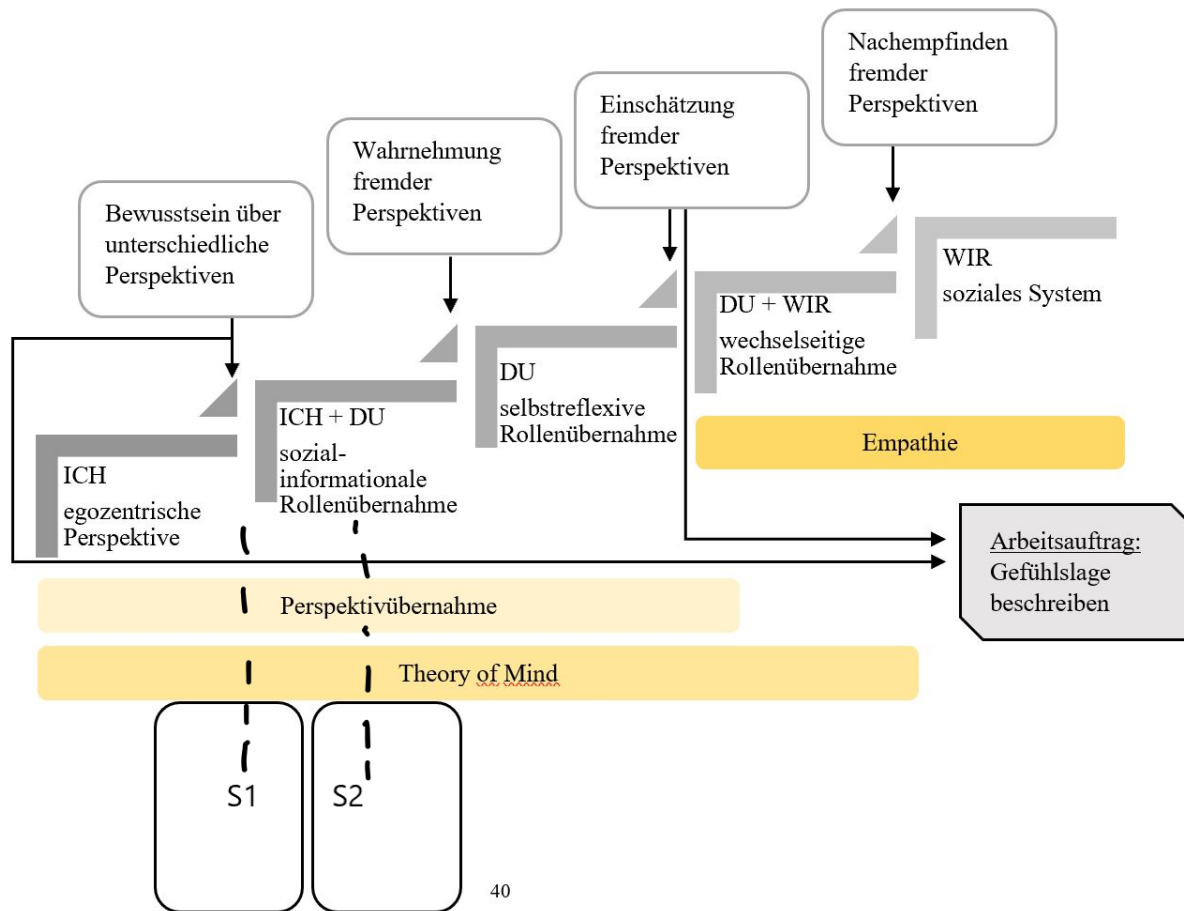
Nachempfinden fremder Perspektiven

Einschätzung fremder Perspektiven

Wahrnehmung fremder Perspektiven

Bewusstsein über unterschiedliche Perspektiven

WIR
soziales System

DU + WIR
wechselseitige Rollenübernahme

DU
selbstreflexive Rollenübernahme

ICH + DU
sozial-informationale Rollenübernahme

ICH
egozentrische Perspektive

Empathie

Arbeitsauftrag:
Gefühlslage beschreiben

Perspektivübernahme

Theory of Mind

S1

S2

40